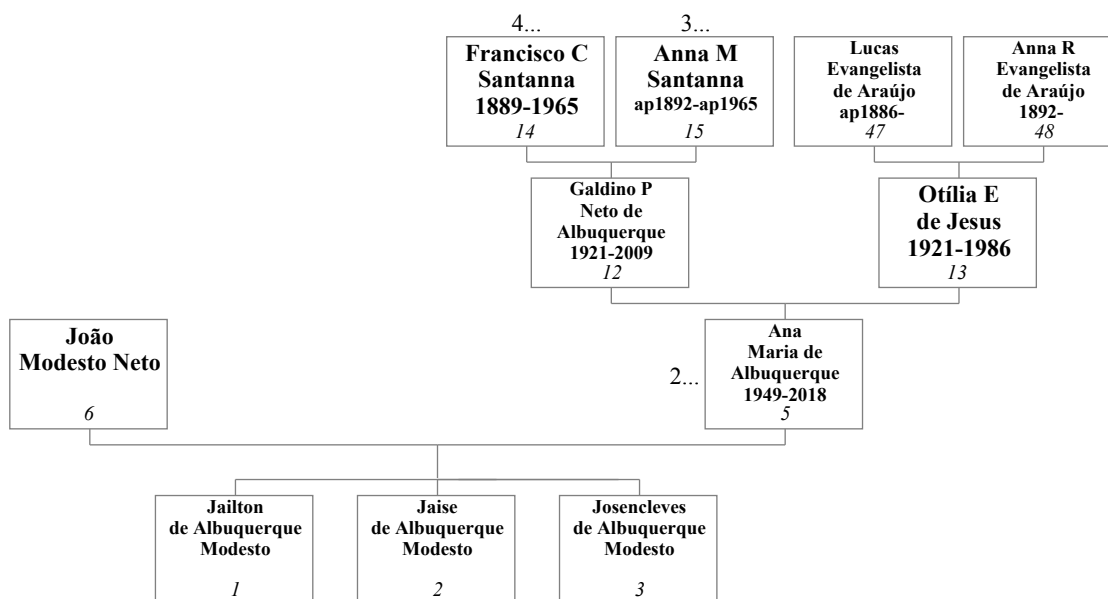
4...

Francisco C Santanna 1889-1965
14

3...

Anna M Santanna ap1892-ap1965
15

Lucas Evangelista de Araújo ap1886-
47

Anna R Evangelista de Araújo 1892-
48

Galdino P Neto de Albuquerque 1921-2009
12

Otília E de Jesus 1921-1986
13

João Modesto Neto
6

2...

Ana Maria de Albuquerque 1949-2018
5

Jailton de Albuquerque Modesto
1

Jaise de Albuquerque Modesto
2

Josencleves de Albuquerque Modesto
3